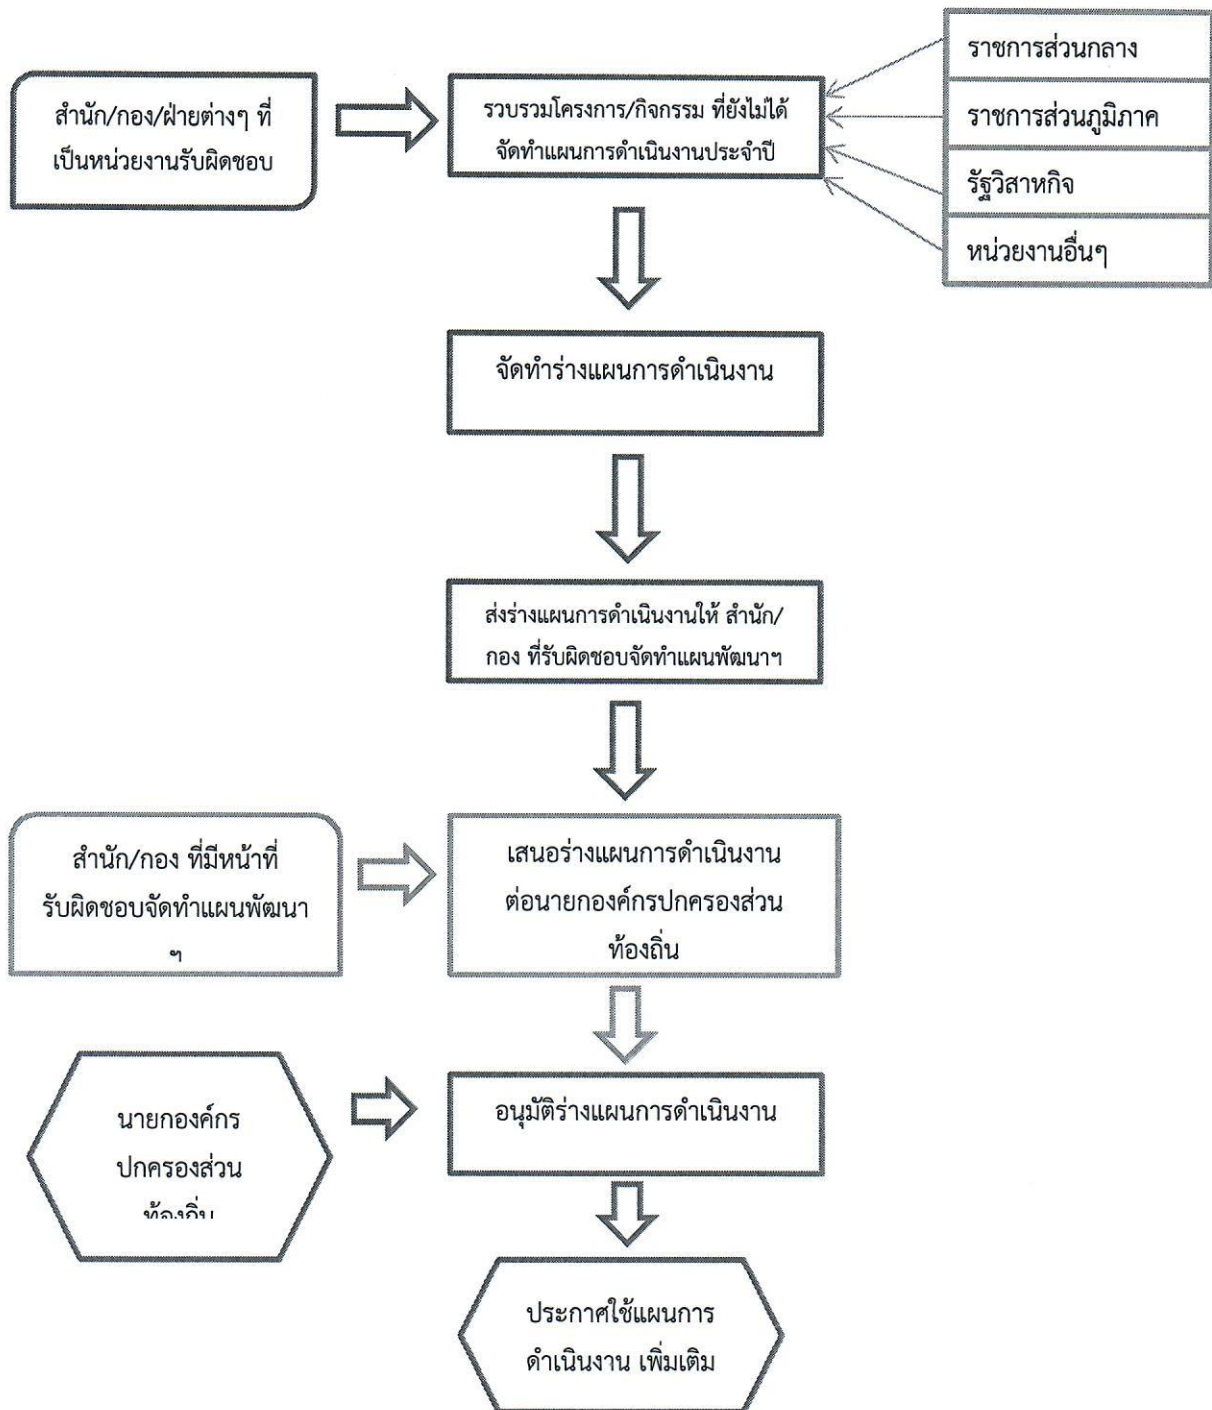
สำนัก/กอง/ฝ่ายต่างๆ ที่เป็นหน่วยงานรับผิดชอบ

รวบรวมโครงการ/กิจกรรม ที่ยังไม่ได้จัดทำแผนการดำเนินงานประจำปี

ราชการส่วนกลาง

ราชการส่วนภูมิภาค

รัฐวิสาหกิจ

หน่วยงานอื่นๆ

จัดทำร่างแผนการดำเนินงาน

ส่งร่างแผนการดำเนินงานให้ สำนัก/กอง ที่รับผิดชอบจัดทำแผนพัฒนาฯ

สำนัก/กอง ที่มีหน้าที่รับผิดชอบจัดทำแผนพัฒนา ฯ

เสนอร่างแผนการดำเนินงานต่อนายกองค์กรปกครองส่วนท้องถิ่น

นายกองค์กร ปกครองส่วน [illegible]

อนุมัติร่างแผนการดำเนินงาน

ประกาศใช้แผนการดำเนินงาน เพิ่มเติม